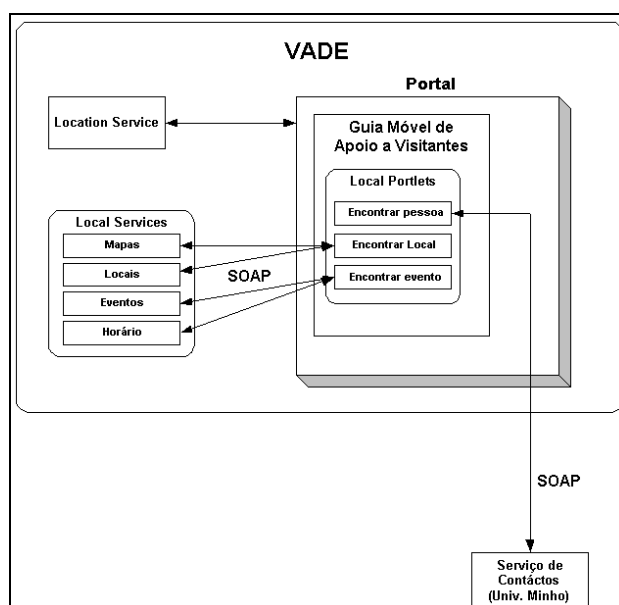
VADE

Portal

Location Service

Guia Móvel de Apoio a Visitantes

Local Portlets

Encontrar pessoa

Encontrar Local

Encontrar evento

Local Services

Mapas

Locais

Eventos

Horário

SOAP

SOAP

Serviço de Contáctos (Univ. Minho)